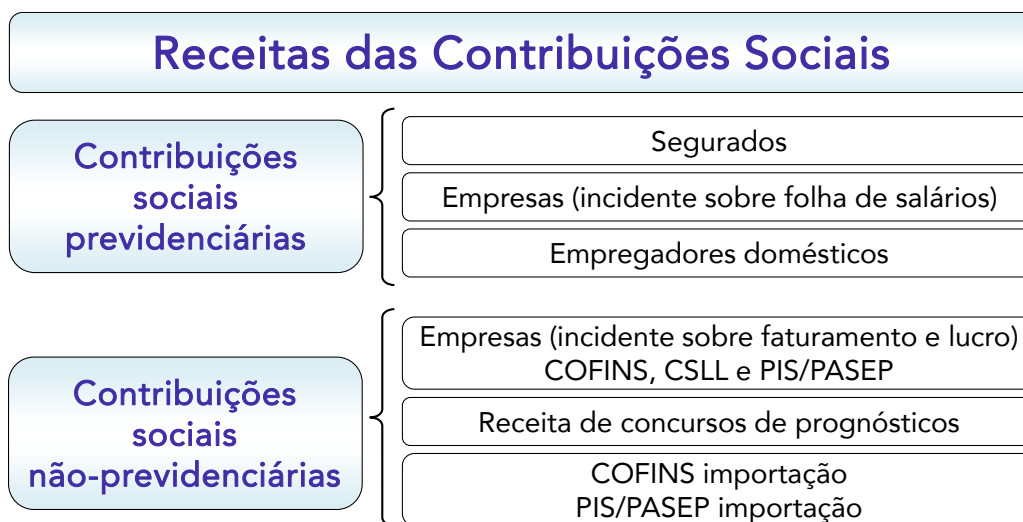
Receitas das Contribuições Sociais

Contribuições sociais previdenciárias

Segurados

Empresas (incidente sobre folha de salários)

Empregadores domésticos

Contribuições sociais não-previdenciárias

Empresas (incidente sobre faturamento e lucro) COFINS, CSLL e PIS/PASEP

Receita de concursos de prognósticos

COFINS importação
PIS/PASEP importação